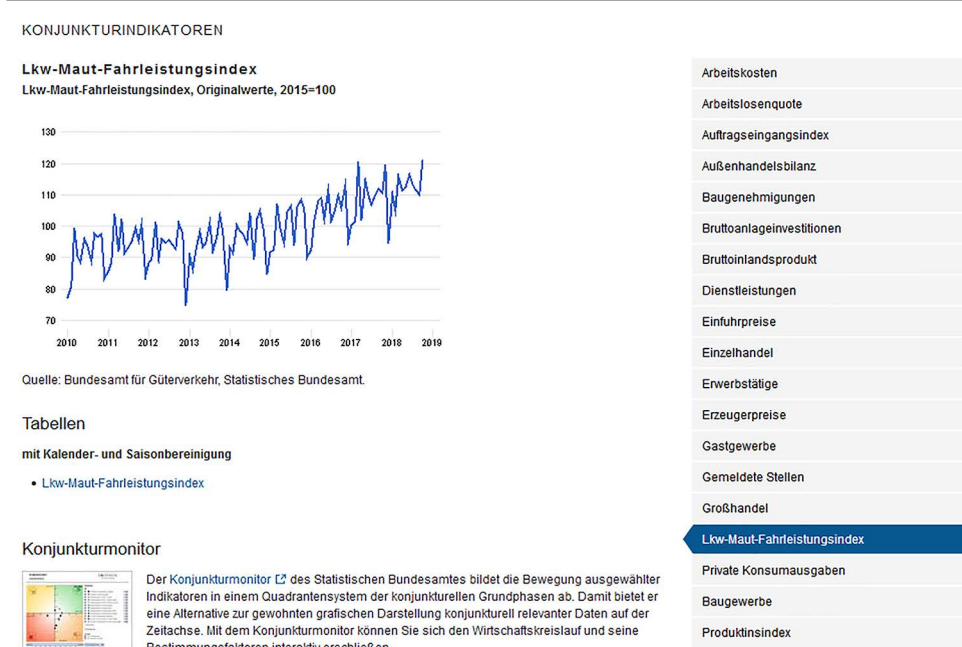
KONJUNKTURINDIKATOREN

Lkw-Maut-Fahrleistungsindex

Lkw-Maut-Fahrleistungsindex, Originalwerte, 2015=100

130
120
110
100
90
80
70
2010 2011 2012 2013 2014 2015 2016 2017 2018 2019

Quelle: Bundesamt für Güterverkehr, Statistisches Bundesamt.

Tabellen

mit Kalender- und Saisonbereinigung

• Lkw-Maut-Fahrleistungsindex

Konjunkturmonitor

Der Konjunkturmonitor des Statistischen Bundesamtes bildet die Bewegung ausgewählter Indikatoren in einem Quadrantensystem der konjunkturellen Grundphasen ab. Damit bietet er eine Alternative zur gewohnten grafischen Darstellung konjunkturell relevanter Daten auf der Zeitachse. Mit dem Konjunkturmonitor können Sie sich den Wirtschaftskreislauf und seine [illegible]

Arbeitskosten
Arbeitslosenquote
Auftragseingangsindex
Außenhandelsbilanz
Baugenehmigungen
Bruttoanlageinvestitionen
Bruttoinlandsprodukt
Dienstleistungen
Einfuhrpreise
Einzelhandel
Erwerbstätige
Erzeugerpreise
Gastgewerbe
Gemeldete Stellen
Großhandel
Lkw-Maut-Fahrleistungsindex
Private Konsumausgaben
Baugewerbe
Produktinsindex